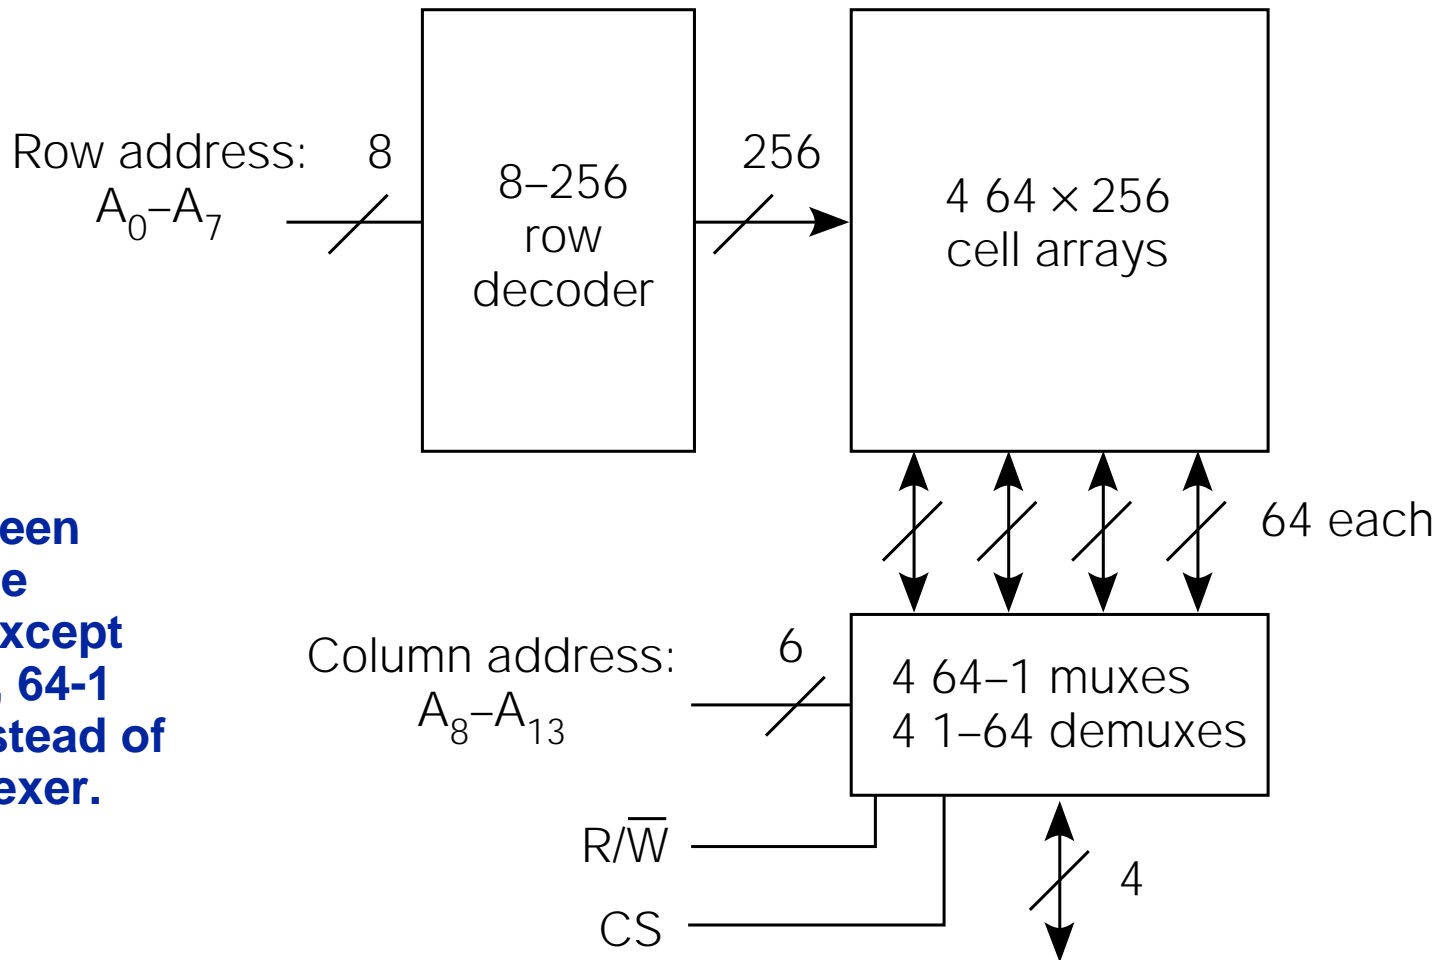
Row address: $A_0$–$A_7$

8

8–256 row decoder

256

4 64 × 256 cell arrays

64 each

een
e
xcept
, 64-1
stead of
exer.

Column address: $A_8$–$A_{13}$

6

4 64–1 muxes
4 1–64 demuxes

R/$\overline{W}$

CS

4